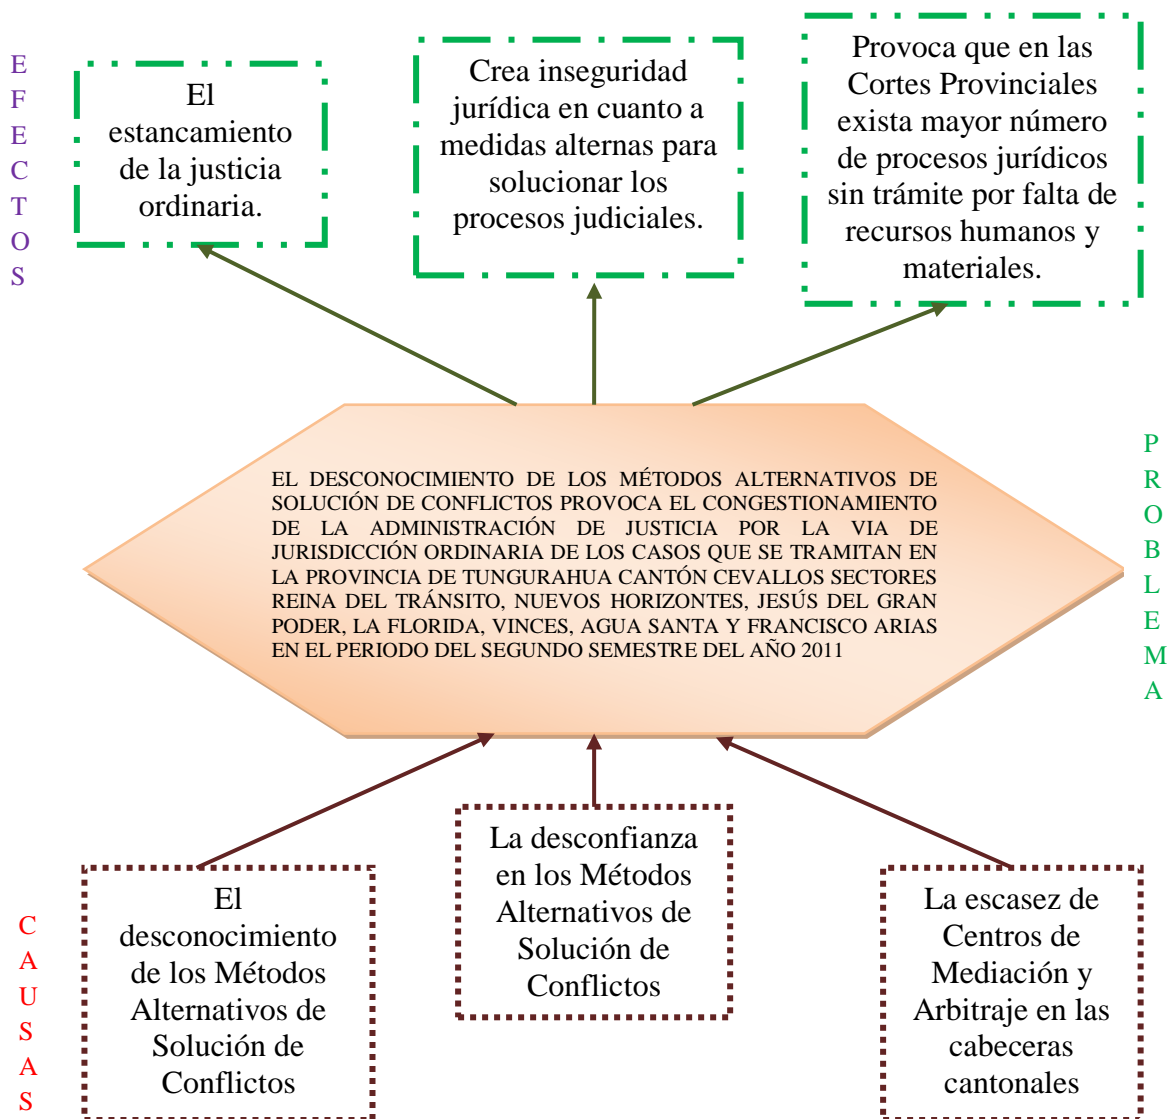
E
F
E
C
T
O
S

El estancamiento de la justicia ordinaria.

Crea inseguridad jurídica en cuanto a medidas alternas para solucionar los procesos judiciales.

Provoca que en las Cortes Provinciales exista mayor número de procesos jurídicos sin trámite por falta de recursos humanos y materiales.

EL DESCONOCIMIENTO DE LOS MÉTODOS ALTERNATIVOS DE SOLUCIÓN DE CONFLICTOS PROVOCA EL CONGESTIONAMIENTO DE LA ADMINISTRACIÓN DE JUSTICIA POR LA VIA DE JURISDICCIÓN ORDINARIA DE LOS CASOS QUE SE TRAMITAN EN LA PROVINCIA DE TUNGURAHUA CANTÓN CEVALLOS SECTORES REINA DEL TRÁNSITO, NUEVOS HORIZONTES, JESÚS DEL GRAN PODER, LA FLORIDA, VINCES, AGUA SANTA Y FRANCISCO ARIAS EN EL PERIODO DEL SEGUNDO SEMESTRE DEL AÑO 2011

P
R
O
B
L
E
M
A

La desconfianza en los Métodos Alternativos de Solución de Conflictos

C
A
U
S
A
S

El desconocimiento de los Métodos Alternativos de Solución de Conflictos

La escasez de Centros de Mediación y Arbitraje en las cabeceras cantonales